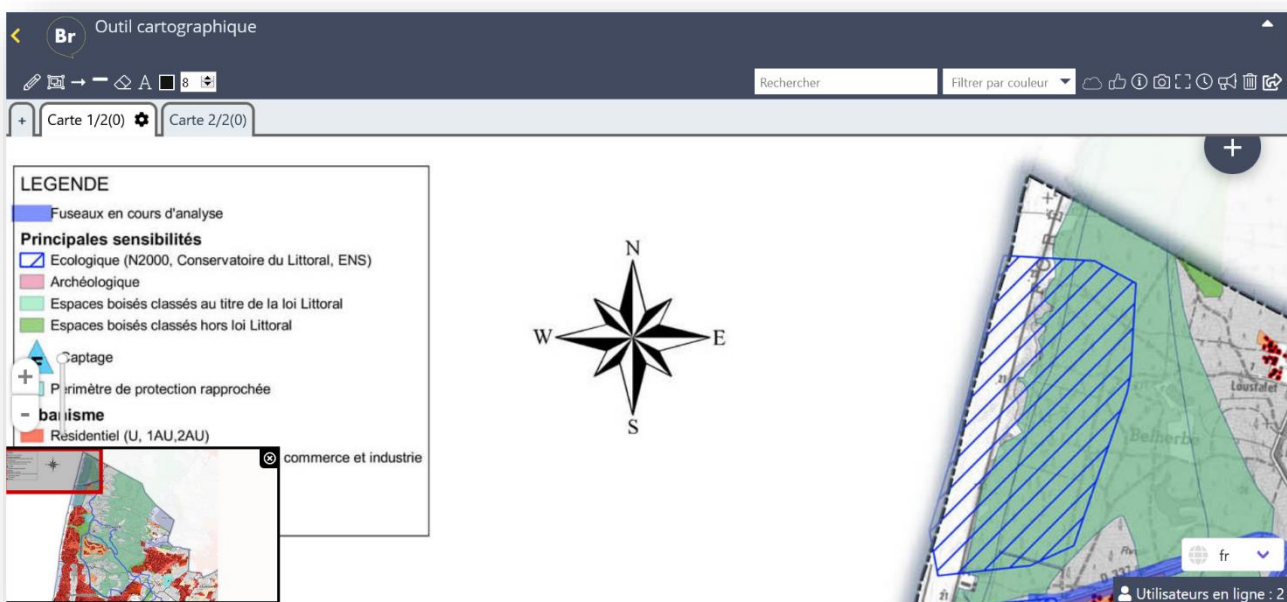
Br Outil cartographique

A 8

Rechercher

Filtrer par couleur

+ Carte 1/2(0) Carte 2/2(0)

LEGENDE
Fuseaux en cours d'analyse
Principales sensibilités
Ecologique (N2000, Conservatoire du Littoral, ENS)
Archéologique
Espaces boisés classés au titre de la loi Littoral
Espaces boisés classés hors loi Littoral
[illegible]aptage
P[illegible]rimètre de protection rapprochée
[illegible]banisme
Résidentiel (U, 1AU,2AU)
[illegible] commerce et industrie

N
W E
S

+

Loustalet

Belherbe

fr

Utilisateurs en ligne : 2